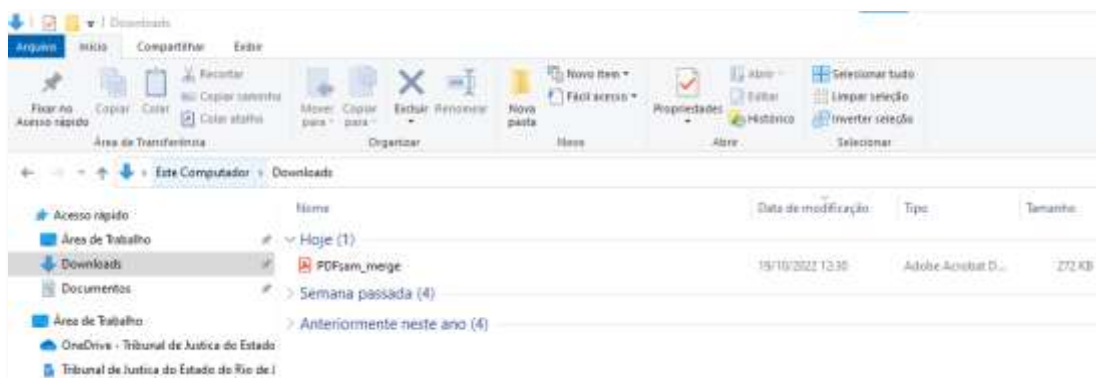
Downloads

Arquivo Início Compartilhar Exibir

Fixar no Acesso rápido Copiar Colar Recortar Copiar caminho Colar atalho Área de Transferência

Mover para Copiar para Excluir Renomear Organizar

Nova pasta Novo item Fácil acesso Novo

Propriedades Abrir Editar Histórico Abrir

Selecionar tudo Limpar seleção Inverter seleção Selecionar

Este Computador › Downloads

Acesso rápido
Área de Trabalho
Downloads
Documentos
Área de Trabalho
OneDrive - Tribunal de Justica do Estado
Tribunal de Justica do Estado do Rio de J

| Nome | Data de modificação | Tipo | Tamanho |
|---|---|---|---|
| Hoje (1) | | | |
| PDFsam_merge | 19/10/2022 12:30 | Adobe Acrobat D... | 272 KB |
| Semana passada (4) | | | |
| Anteriormente neste ano (4) | | | |